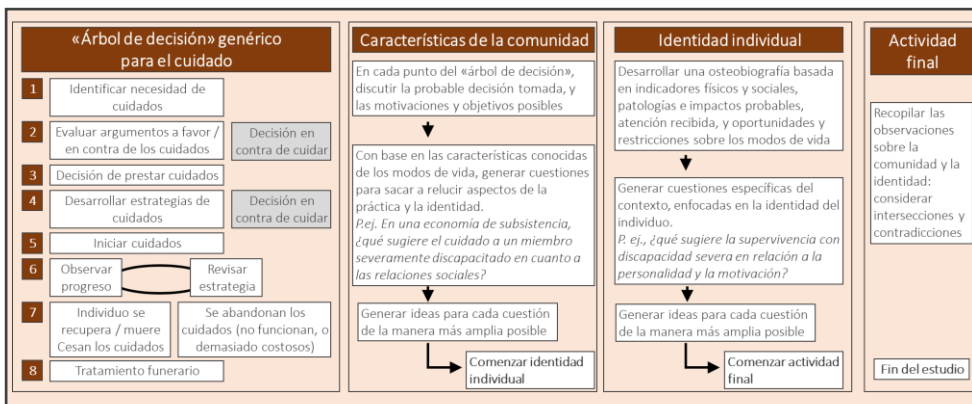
«Árbol de decisión» genérico para el cuidado

1 Identificar necesidad de cuidados

2 Evaluar argumentos a favor / en contra de los cuidados

Decisión en contra de cuidar

3 Decisión de prestar cuidados

4 Desarrollar estrategias de cuidados

Decisión en contra de cuidar

5 Iniciar cuidados

6 Observar progreso

Revisar estrategia

7 Individuo se recupera / muere Cesan los cuidados

Se abandonan los cuidados (no funcionan, o demasiado costosos)

8 Tratamiento funerario

Características de la comunidad

En cada punto del «árbol de decisión», discutir la probable decisión tomada, y las motivaciones y objetivos posibles

Con base en las características conocidas de los modos de vida, generar cuestiones para sacar a relucir aspectos de la práctica y la identidad. P.ej. En una economía de subsistencia, ¿qué sugiere el cuidado a un miembro severamente discapacitado en cuanto a las relaciones sociales?

Generar ideas para cada cuestión de la manera más amplia posible

Comenzar identidad individual

Identidad individual

Desarrollar una osteobiografía basada en indicadores físicos y sociales, patologías e impactos probables, atención recibida, y oportunidades y restricciones sobre los modos de vida

Generar cuestiones específicas del contexto, enfocadas en la identidad del individuo. P. ej., ¿qué sugiere la supervivencia con discapacidad severa en relación a la personalidad y la motivación?

Generar ideas para cada cuestión de la manera más amplia posible

Comenzar actividad final

Actividad final

Recopilar las observaciones sobre la comunidad y la identidad: considerar intersecciones y contradicciones

Fin del estudio